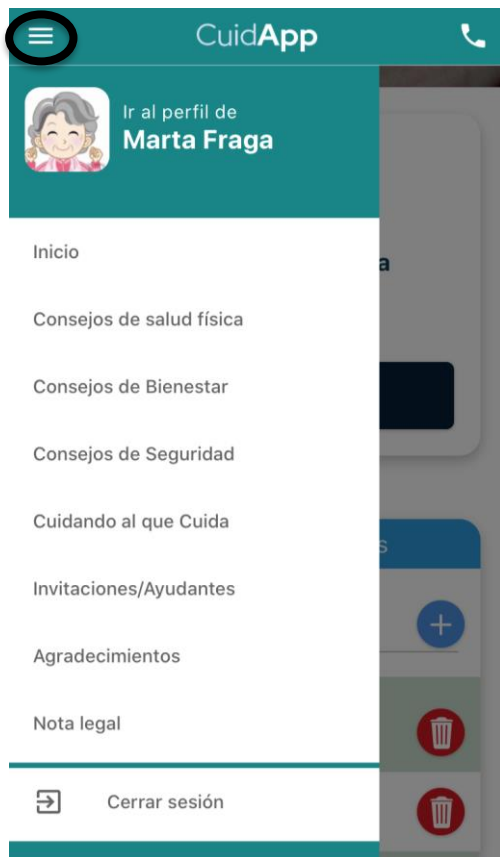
CuidApp

Ir al perfil de
Marta Fraga

Inicio

Consejos de salud física

Consejos de Bienestar

Consejos de Seguridad

Cuidando al que Cuida

Invitaciones/Ayudantes

Agradecimientos

Nota legal

Cerrar sesión